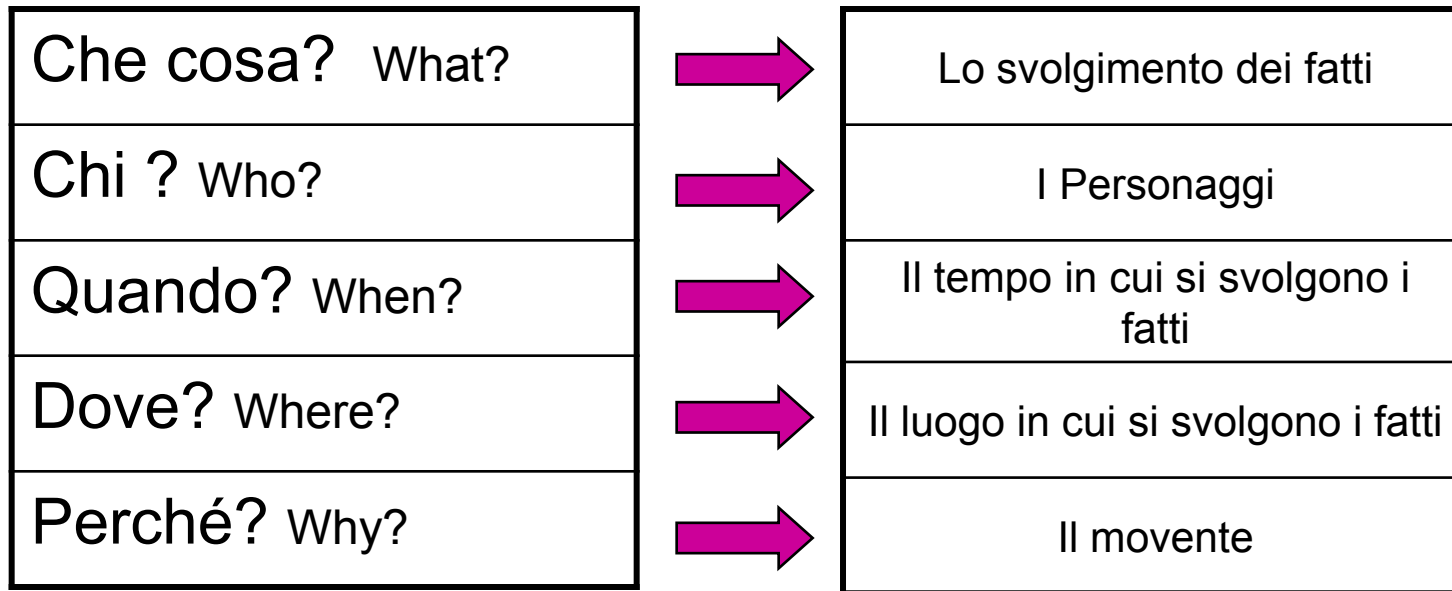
| | |
|---|---|
| Che cosa? What? | Lo svolgimento dei fatti |
| Chi ? Who? | I Personaggi |
| Quando? When? | Il tempo in cui si svolgono i fatti |
| Dove? Where? | Il luogo in cui si svolgono i fatti |
| Perché? Why? | Il movente |